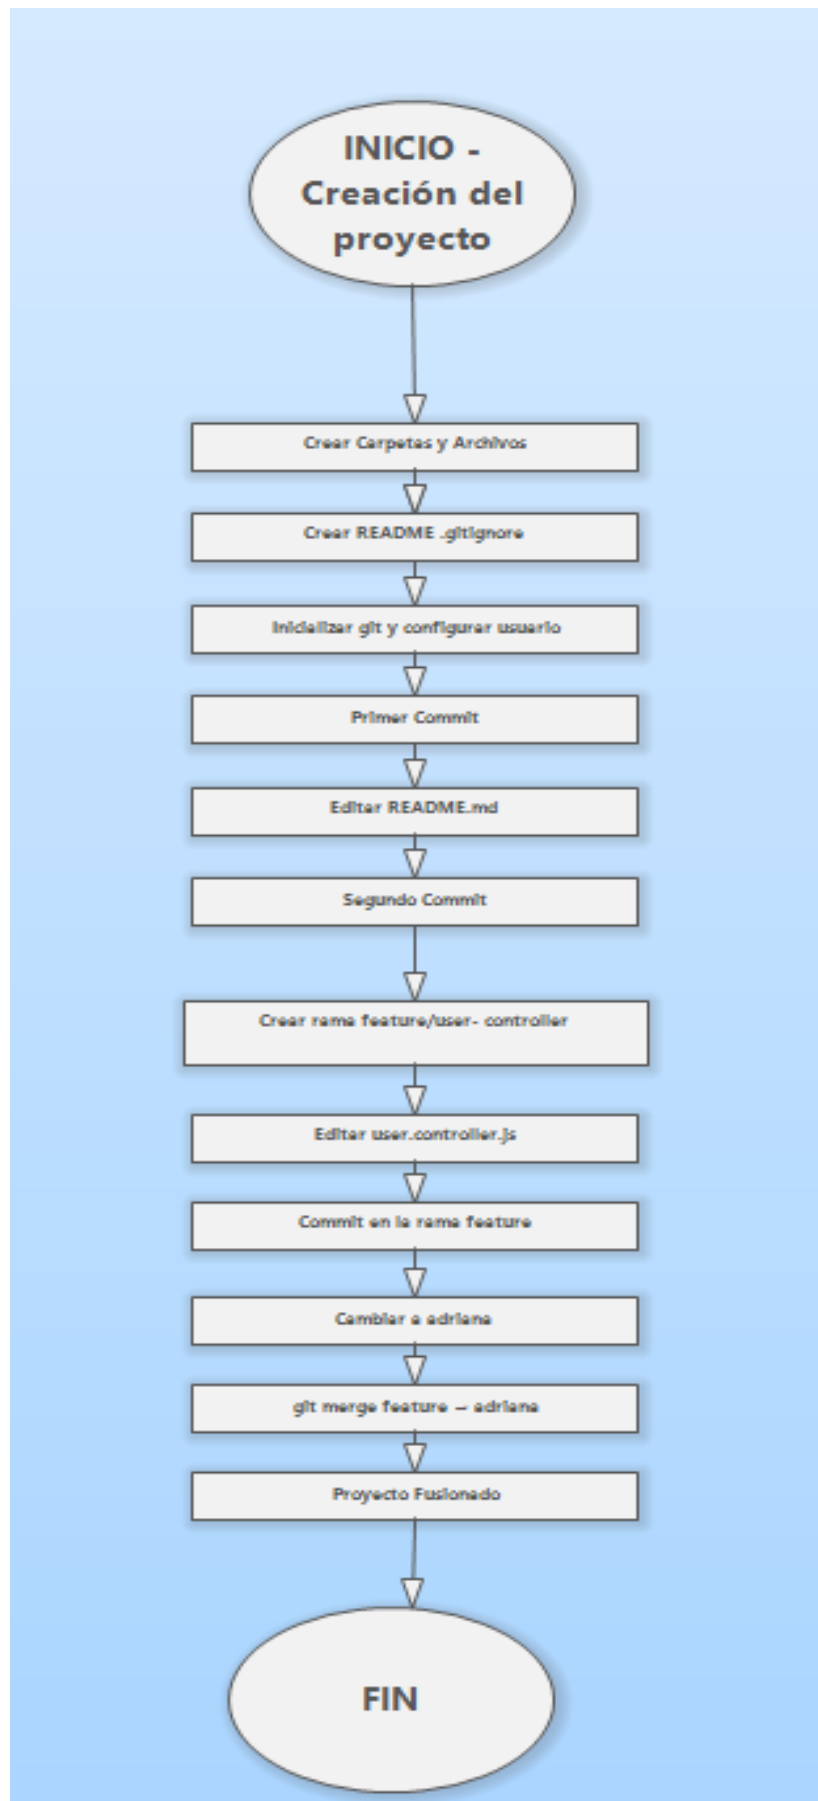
INICIO - Creación del proyecto

Crear Carpetas y Archivos

Crear README .gitignore

Inicializar git y configurar usuario

Primer Commit

Editar README.md

Segundo Commit

Crear rama feature/user- controller

Editar user.controller.js

Commit en la rama feature

Cambiar a adriana

git merge feature → adriana

Proyecto Fusionado

FIN